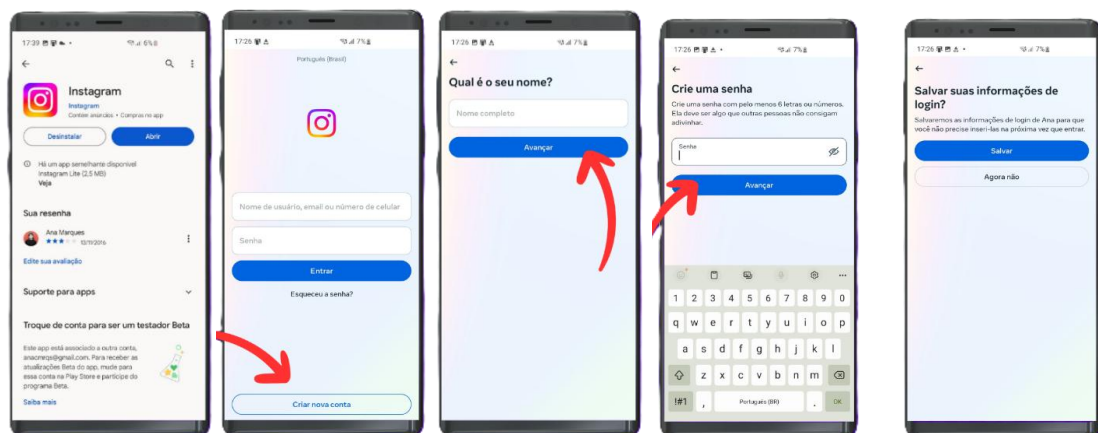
17:39 6%

Instagram
Instagram
Contém anúncios • Compras no app
Desinstalar
Abrir

Há um app semelhante disponível
Instagram Lite (2,5 MB)
Veja

Sua resenha
Ana Marques
10/11/2016
Edite sua avaliação

Suporte para apps

Troque de conta para ser um testador Beta
Este app está associado a outra conta, anacmrqs@gmail.com. Para receber as atualizações Beta do app, mude para essa conta na Play Store e participe do programa Beta.
Saiba mais

17:26 7%
Português (Brasil)
Nome de usuário, email ou número de celular
Senha
Entrar
Esqueceu a senha?
Criar nova conta

17:26 7%
Qual é o seu nome?
Nome completo
Avançar

17:26 7%
Crie uma senha
Crie uma senha com pelo menos 6 letras ou números. Ela deve ser algo que outras pessoas não consigam adivinhar.
Senha
Avançar
1 2 3 4 5 6 7 8 9 0
q w e r t y u i o p
a s d f g h j k l
z x c v b n m
!#1 , Português (BR) . OK

17:26 7%
Salvar suas informações de login?
Salvaremos as informações de login de Ana para que você não precise inseri-las na próxima vez que entrar.
Salvar
Agora não